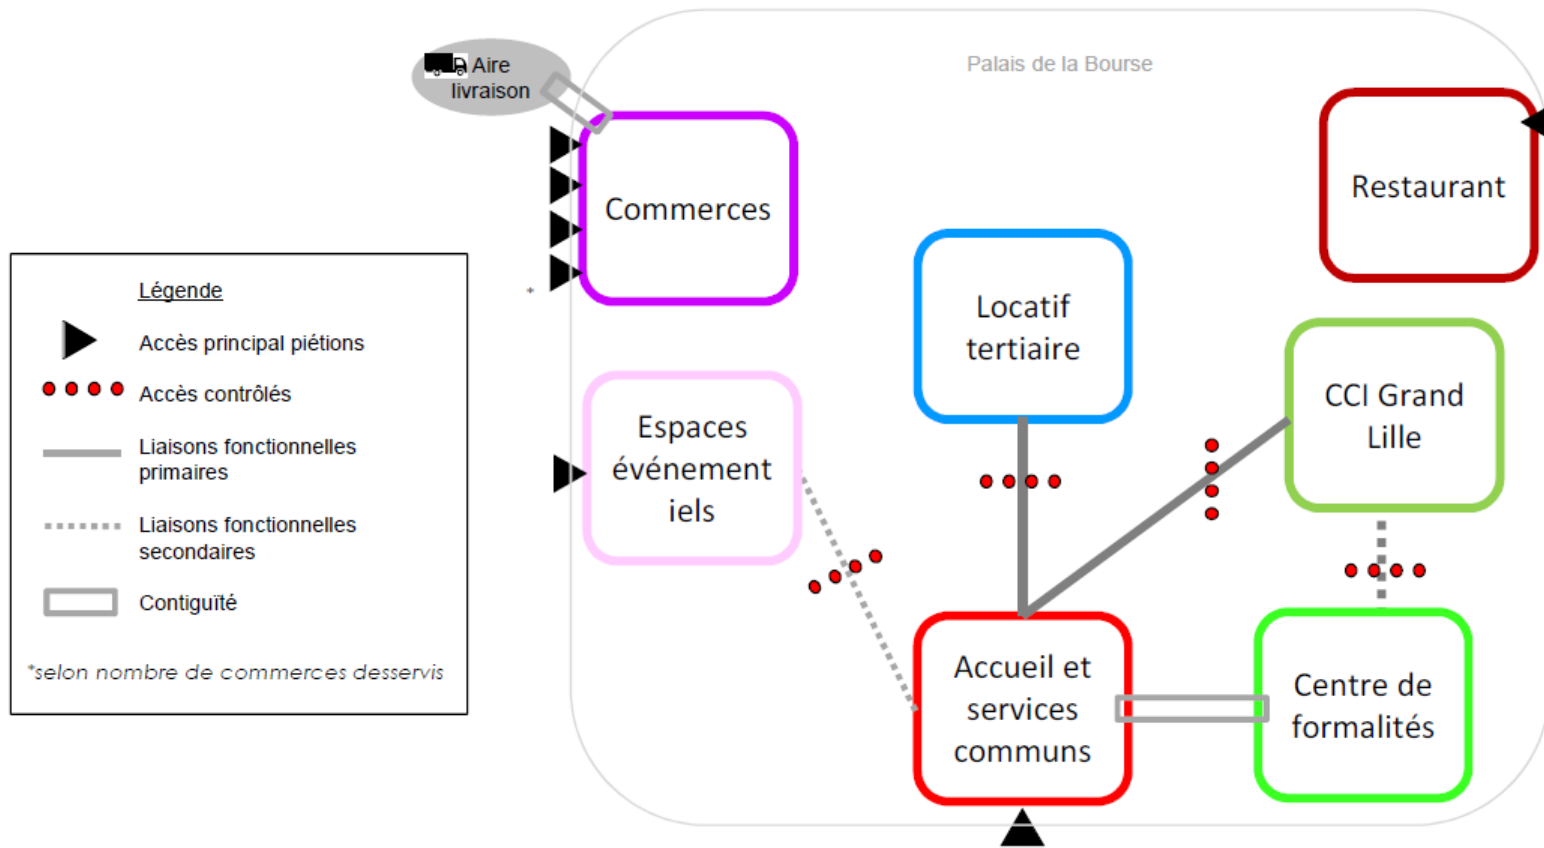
Aire livraison

Palais de la Bourse

Légende

Accès principal piétions

Accès contrôlés

Liaisons fonctionnelles primaires

Liaisons fonctionnelles secondaires

Contiguïté

*selon nombre de commerces desservis

*

Commerces

Restaurant

Locatif tertiaire

CCI Grand Lille

Espaces événement iels

Accueil et services communs

Centre de formalités